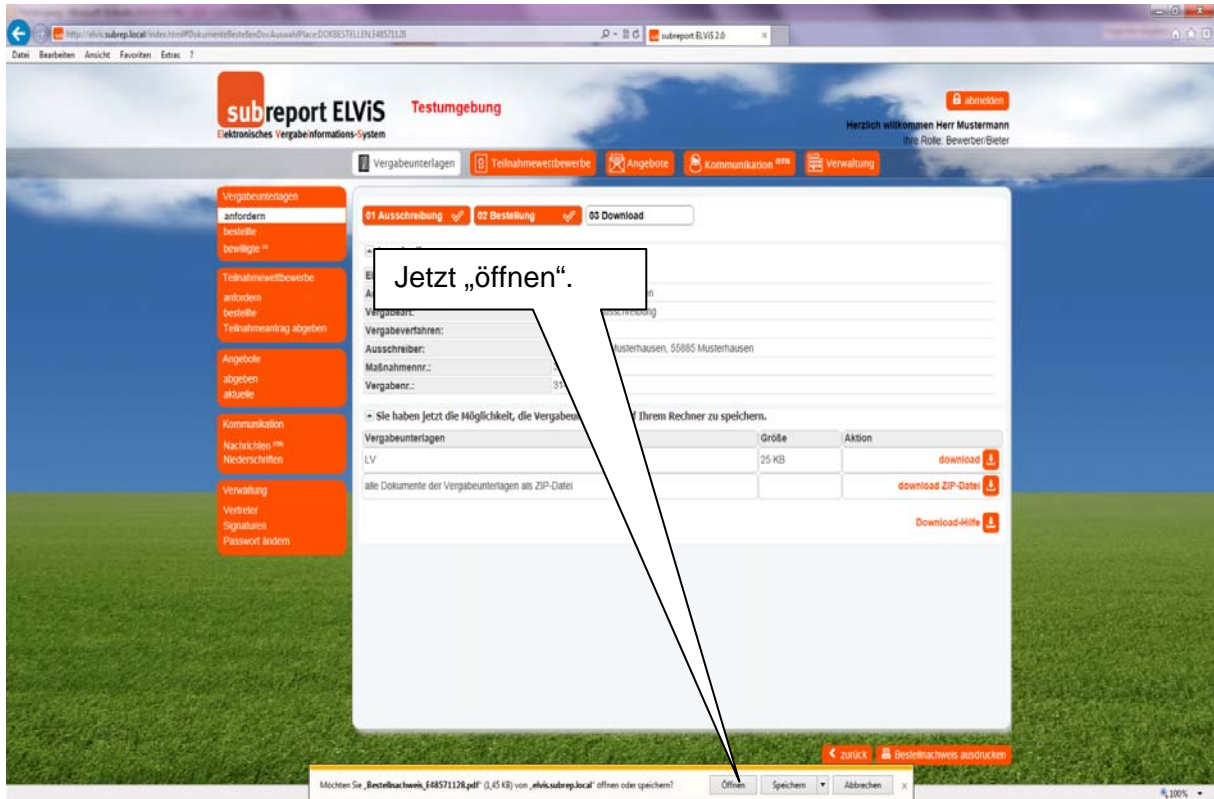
http://elvis.subrep.local/index.html#DokumenteBestellenDocAuswahlPlace:DOKBESTELLEN,E48571128
subreport ELViS 2.0
Datei Bearbeiten Ansicht Favoriten Extras ?

subreport ELViS
Elektronisches Vergabeinformations-System
Testumgebung
abmelden
Herzlich willkommen Herr Mustermann
Ihre Rolle: Bewerber/Bieter

Vergabeunterlagen Teilnahmewettbewerbe Angebote Kommunikation Verwaltung

Vergabeunterlagen
anfordern
bestellte
bewilligte

Teilnahmewettbewerbe
anfordern
bestellte
Teilnahmeantrag abgeben

Angebote
abgeben
aktuelle

Kommunikation
Nachrichten
Niederschriften

Verwaltung
Vertreter
Signaturen
Passwort ändern

01 Ausschreibung 02 Bestellung 03 Download

Jetzt „öffnen".

Vergabeart: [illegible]
Vergabeverfahren:
Ausschreiber: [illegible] Musterhausen, 55885 Musterhausen
Maßnahmennr.:
Vergabenr.: 31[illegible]

Sie haben jetzt die Möglichkeit, die Vergabeu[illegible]f Ihrem Rechner zu speichern.

| Vergabeunterlagen | Größe | Aktion |
|---|---|---|
| LV | 25 KB | download |
| alle Dokumente der Vergabeunterlagen als ZIP-Datei | | download ZIP-Datei |

Download-Hilfe

zurück Bestellnachweis ausdrucken

Möchten Sie „Bestellnachweis_E48571128.pdf" (1,45 KB) von „elvis.subrep.local" öffnen oder speichern?
Öffnen Speichern Abbrechen ×
100%